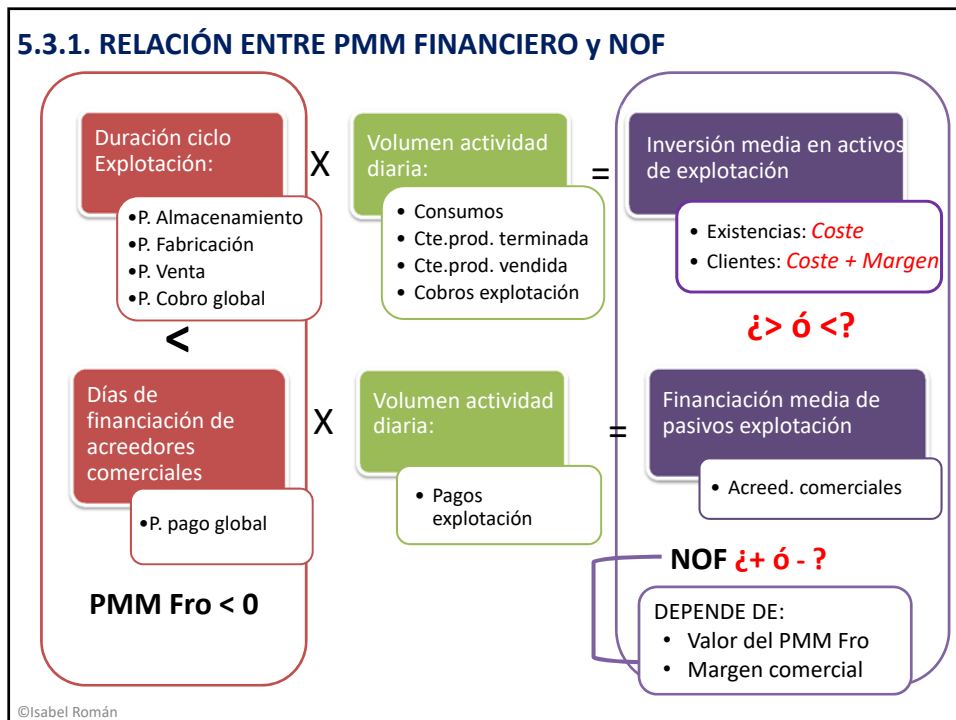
5.3.1. RELACIÓN ENTRE PMM FINANCIERO y NOF

Duración ciclo Explotación:

•P. Almacenamiento
•P. Fabricación
•P. Venta
•P. Cobro global

X

Volumen actividad diaria:

• Consumos
• Cte.prod. terminada
• Cte.prod. vendida
• Cobros explotación

=

Inversión media en activos de explotación

• Existencias: Coste
• Clientes: Coste + Margen

¿> ó <?

<

Días de financiación de acreedores comerciales

•P. pago global

X

Volumen actividad diaria:

• Pagos explotación

=

Financiación media de pasivos explotación

• Acreed. comerciales

NOF ¿+ ó - ?

PMM Fro < 0

DEPENDE DE:
• Valor del PMM Fro
• Margen comercial

©Isabel Román